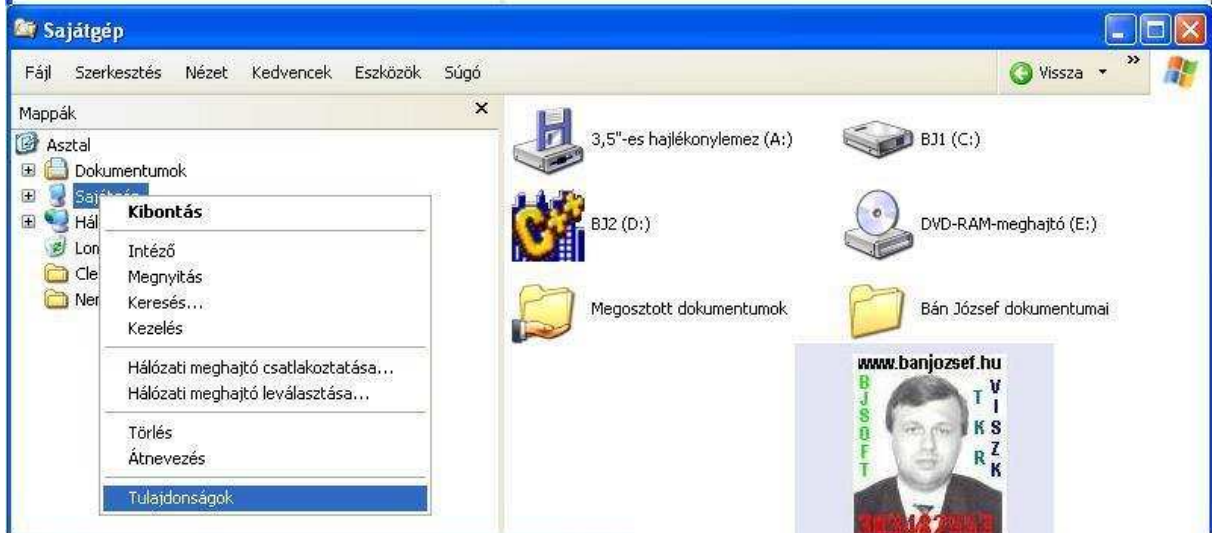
Sajátgép

Fájl Szerkesztés Nézet Kedvencek Eszközök Súgó

Vissza

Mappák ×

Asztal
Dokumentumok
Sajátgép
Hál
Lon
Cle
Ner

Kibontás
Intéző
Megnyitás
Keresés...
Kezelés
Hálózati meghajtó csatlakoztatása...
Hálózati meghajtó leválasztása...
Törlés
Átnevezés
Tulajdonságok

3,5"-es hajlékonylemez (A:)
BJ1 (C:)
BJ2 (D:)
DVD-RAM-meghajtó (E:)
Megosztott dokumentumok
Bán József dokumentumai

www.banjozsef.hu
BJSOFT
TKR
VISZK
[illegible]